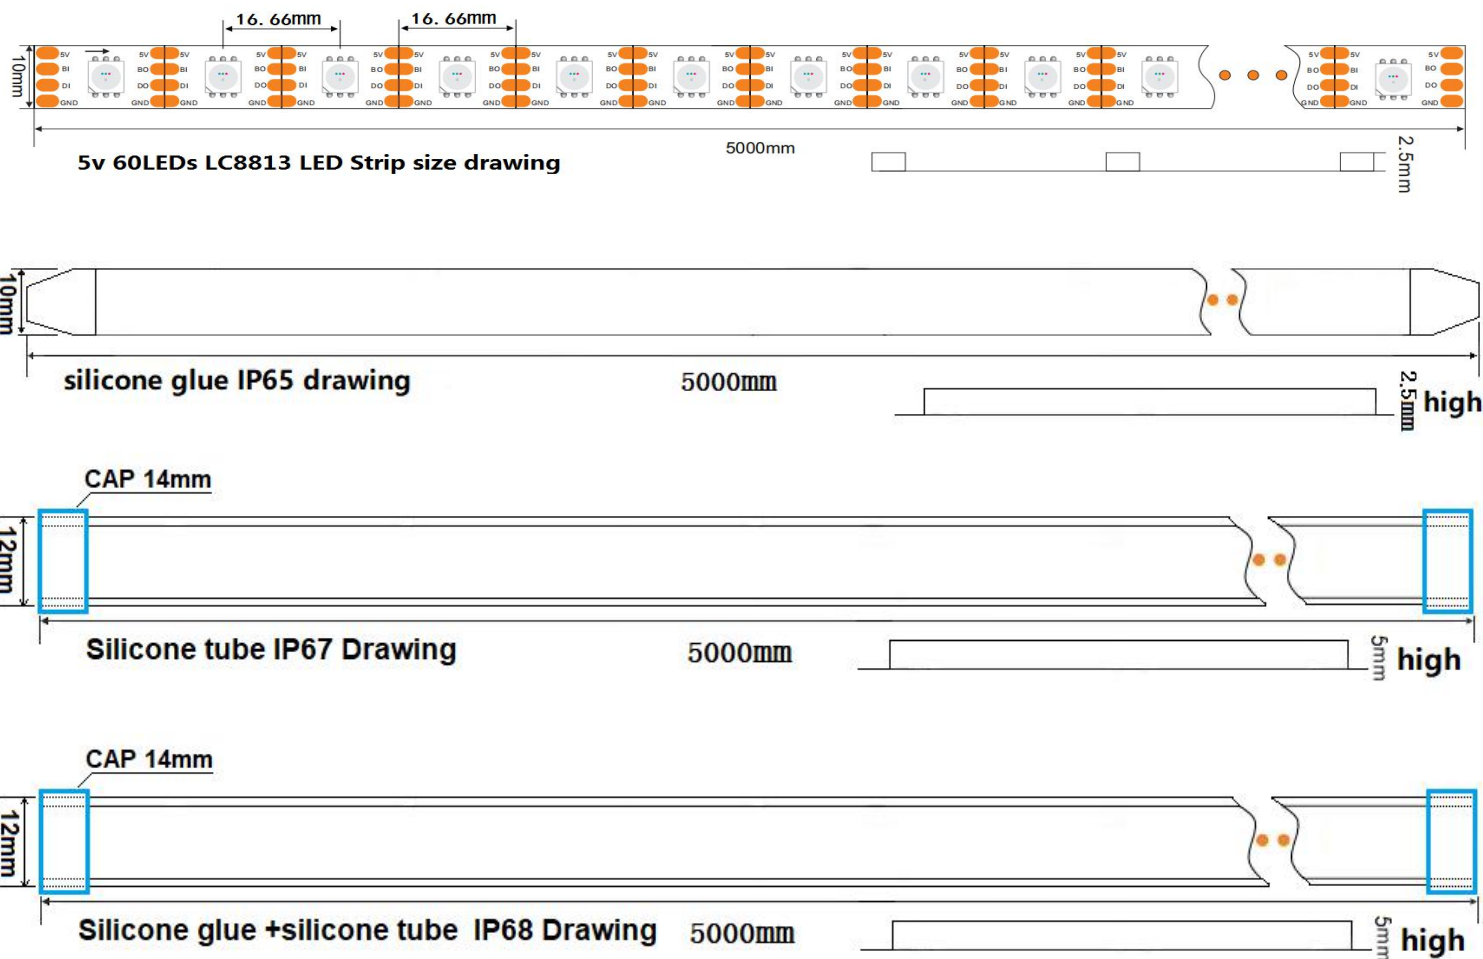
16. 66mm
16. 66mm
10mm
5V BI DI GND
5V BO DO GND
5V BI DI GND
5V BO DO GND
5V BI DI GND
5V BO DO GND
5V BI DI GND
5V BO DO GND
5V BI DI GND
5V BO DO GND
5V BI DI GND
5V BO DO GND
5V BI DI GND
5V BO DO GND
5V BI DI GND
5V BO DO GND
5V BI DI GND
5V BO DO GND
5V BI DI GND
5V BO DO GND
5V BI DI GND
5V BO DO GND
5000mm
5v 60LEDs LC8813 LED Strip size drawing
2.5mm

10mm
5000mm
silicone glue IP65 drawing
2.5mm high

CAP 14mm
12mm
Silicone tube IP67 Drawing
5000mm
5mm high

CAP 14mm
12mm
Silicone glue +silicone tube IP68 Drawing
5000mm
5mm high